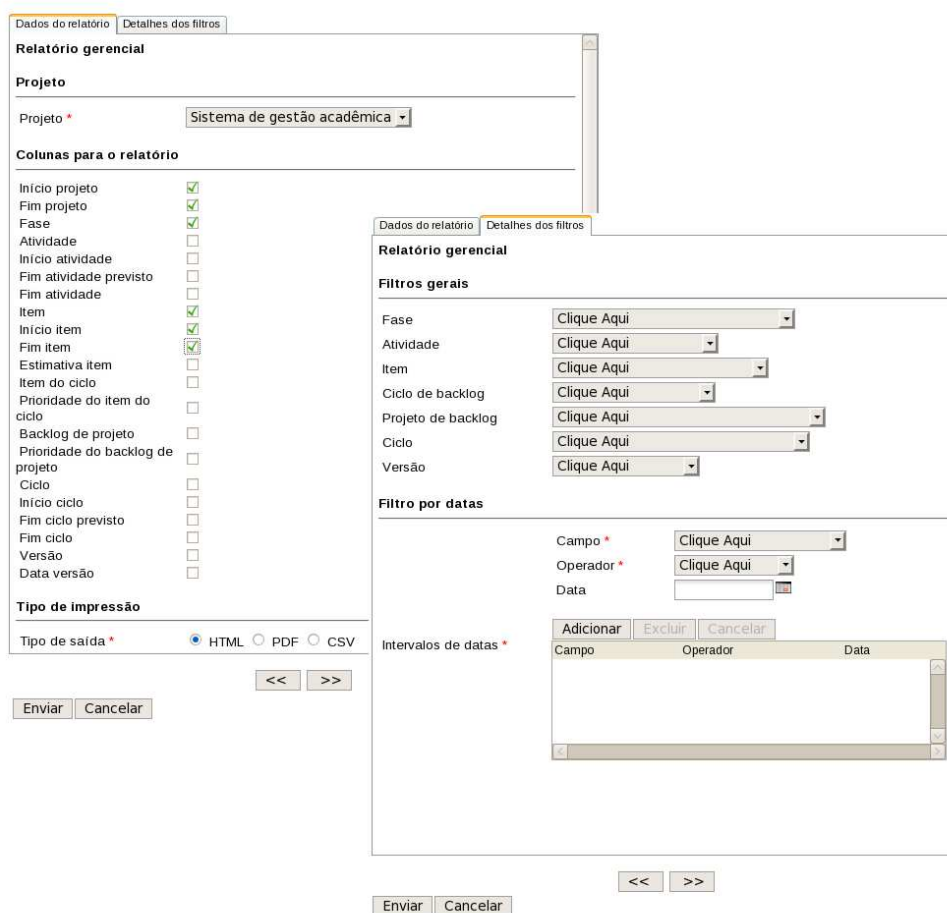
Dados do relatório | Detalhes dos filtros

Relatório gerencial

Projeto

Projeto * Sistema de gestão acadêmica

Colunas para o relatório

Início projeto
Fim projeto
Fase
Atividade
Início atividade
Fim atividade previsto
Fim atividade
Item
Início item
Fim item
Estimativa item
Item do ciclo
Prioridade do item do ciclo
Backlog de projeto
Prioridade do backlog de projeto
Ciclo
Início ciclo
Fim ciclo previsto
Fim ciclo
Versão
Data versão

Tipo de impressão

Tipo de saída * HTML PDF CSV

<< >>

Enviar Cancelar

Dados do relatório | Detalhes dos filtros

Relatório gerencial

Filtros gerais

Fase Clique Aqui
Atividade Clique Aqui
Item Clique Aqui
Ciclo de backlog Clique Aqui
Projeto de backlog Clique Aqui
Ciclo Clique Aqui
Versão Clique Aqui

Filtro por datas

Campo * Clique Aqui
Operador * Clique Aqui
Data

Intervalos de datas * Adicionar Excluir Cancelar

| Campo | Operador | Data |
|---|---|---|

<< >>

Enviar Cancelar